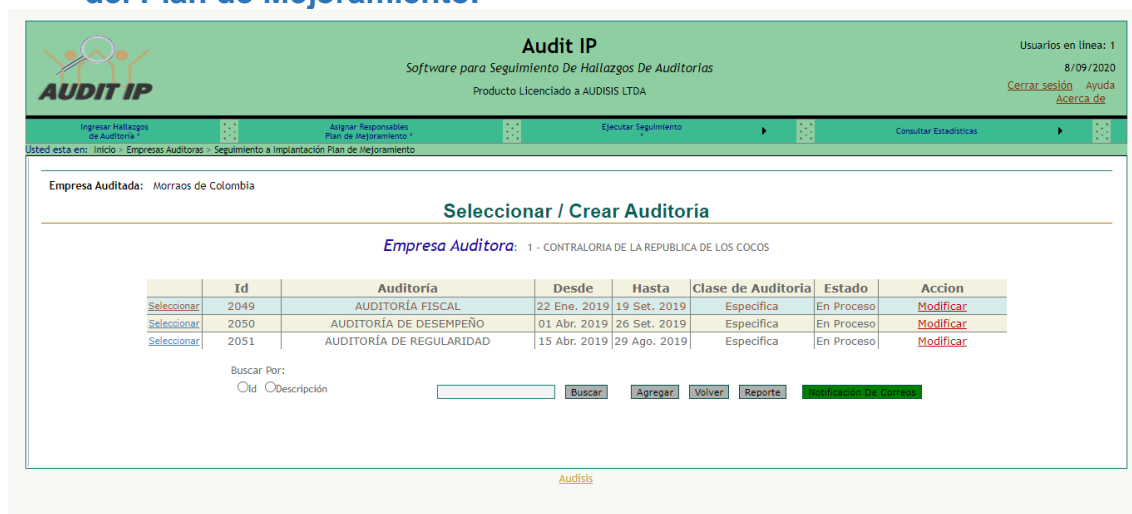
AUDIT IP

Audit IP

Software para Seguimiento De Hallazgos De Auditorias

Producto Licenciado a AUDISIS LTDA

Usuarios en linea: 1

8/09/2020

Cerrar sesión Ayuda

Acerca de

Ingresar Hallazgos de Auditoria *

Asignar Responsables Plan de Mejoramiento *

Ejecutar Seguimiento *

Consultar Estadísticas

Usted esta en: Inicio > Empresas Auditoras > Seguimiento a Implantación Plan de Mejoramiento

Empresa Auditada: Morraos de Colombia

Seleccionar / Crear Auditoría

Empresa Auditora: 1 - CONTRALORIA DE LA REPUBLICA DE LOS COCOS

| | Id | Auditoría | Desde | Hasta | Clase de Auditoria | Estado | Accion |
|---|---|---|---|---|---|---|---|
| Seleccionar | 2049 | AUDITORÍA FISCAL | 22 Ene. 2019 | 19 Set. 2019 | Especifica | En Proceso | Modificar |
| Seleccionar | 2050 | AUDITORÍA DE DESEMPEÑO | 01 Abr. 2019 | 26 Set. 2019 | Especifica | En Proceso | Modificar |
| Seleccionar | 2051 | AUDITORÍA DE REGULARIDAD | 15 Abr. 2019 | 29 Ago. 2019 | Especifica | En Proceso | Modificar |

Buscar Por:

Id Descripción

Buscar Agregar Volver Reporte Notificación De Correos

Audisis